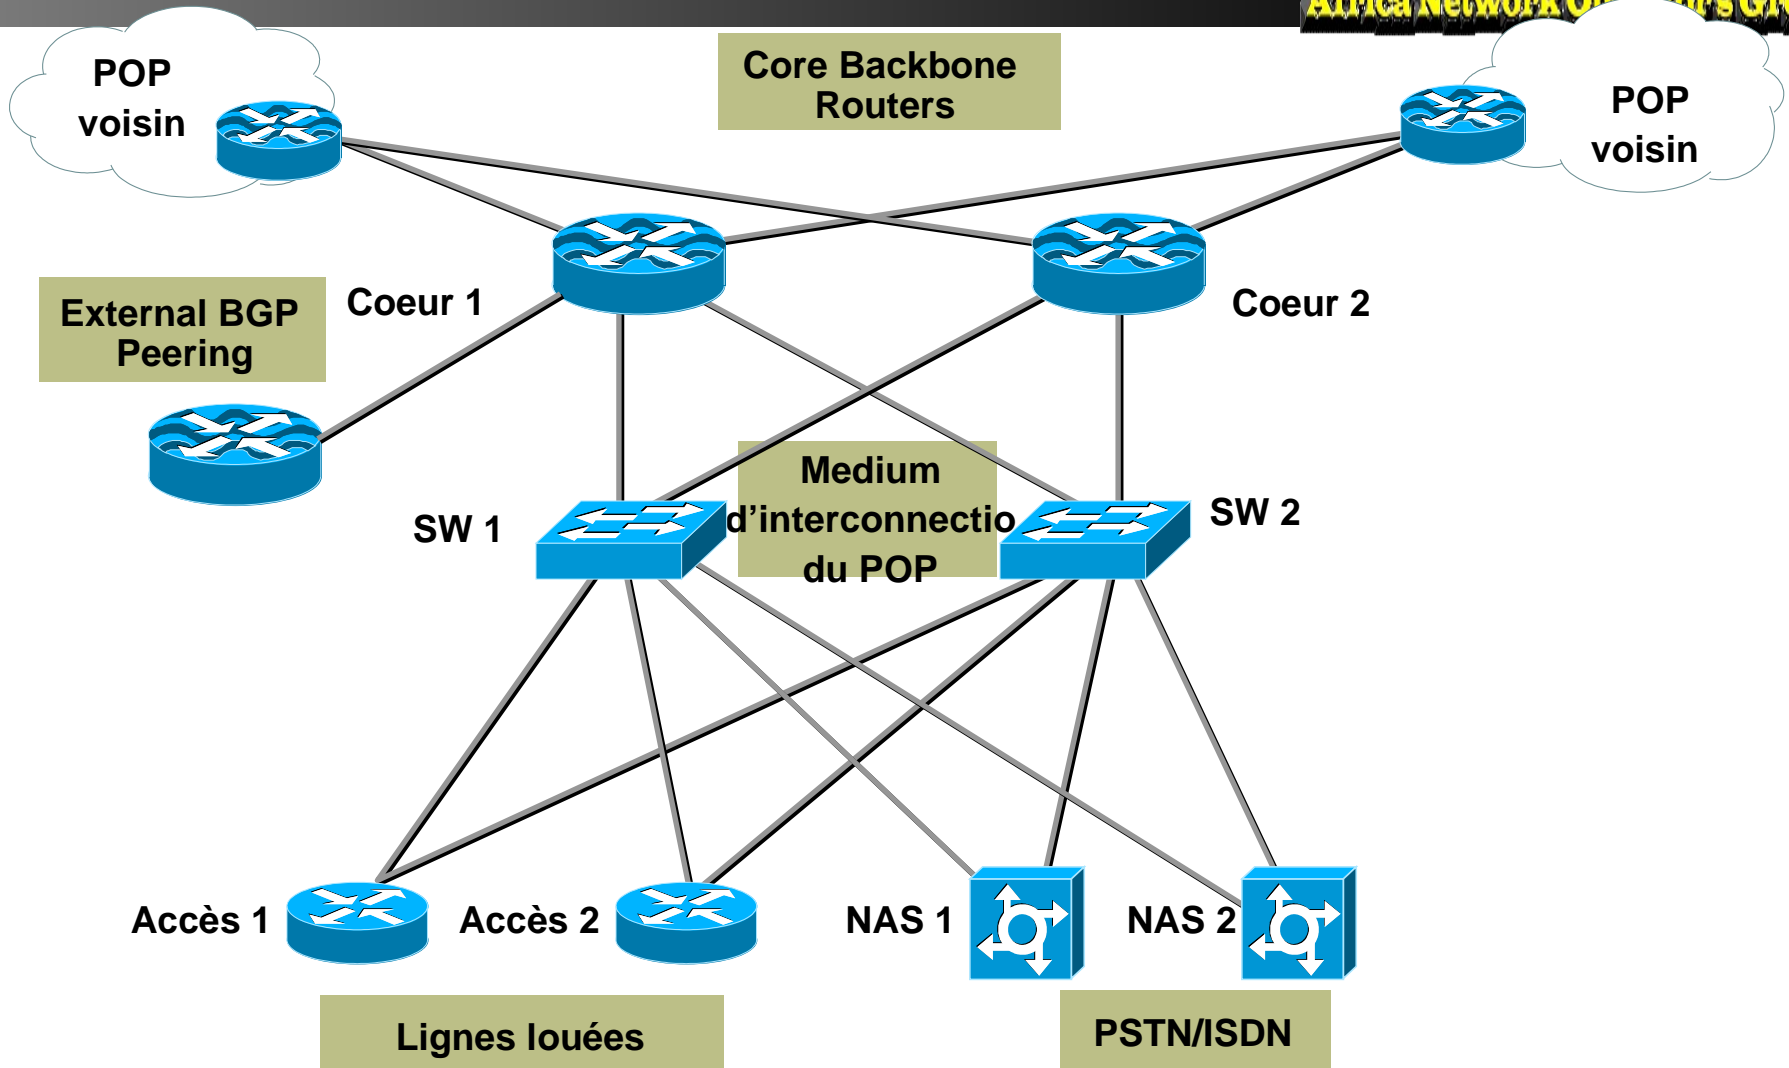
Africa Network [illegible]

POP voisin

Core Backbone Routers

POP voisin

Coeur 1

Coeur 2

External BGP Peering

Medium d'interconnectio du POP

SW 1

SW 2

Accès 1

Accès 2

NAS 1

NAS 2

Lignes louées

PSTN/ISDN